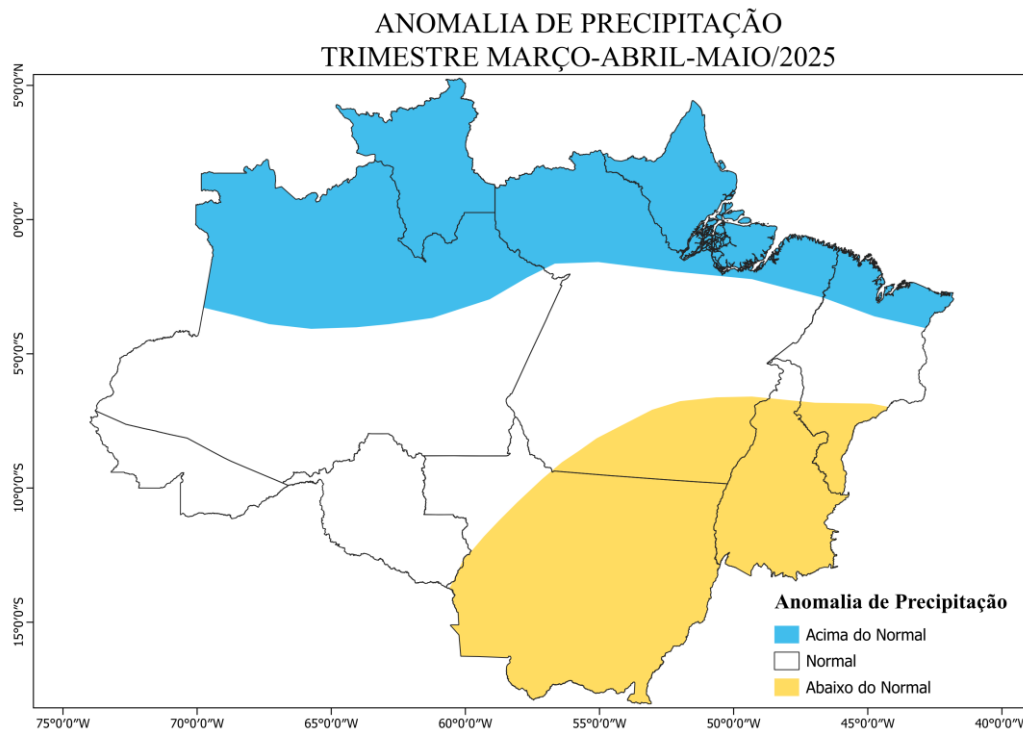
ANOMALIA DE PRECIPITAÇÃO
TRIMESTRE MARÇO-ABRIL-MAIO/2025

5°0'0"N
0°0'0"
5°0'0"S
10°0'0"S
15°0'0"S

75°0'0"W 70°0'0"W 65°0'0"W 60°0'0"W 55°0'0"W 50°0'0"W 45°0'0"W 40°0'0"W

Anomalia de Precipitação
Acima do Normal
Normal
Abaixo do Normal